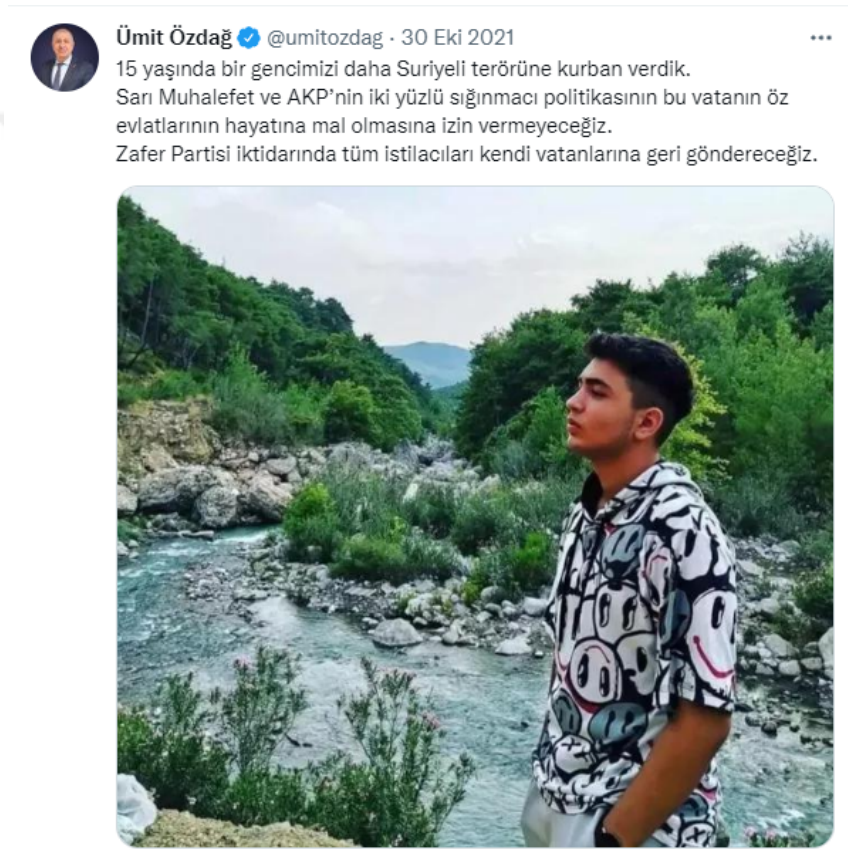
Ümit Özdağ @umitozdag · 30 Eki 2021

15 yaşında bir gencimizi daha Suriyeli terörüne kurban verdik.
Sarı Muhalefet ve AKP'nin iki yüzlü sığınmacı politikasının bu vatanın öz evlatlarının hayatına mal olmasına izin vermeyeceğiz.
Zafer Partisi iktidarında tüm istilacıları kendi vatanlarına geri göndereceğiz.